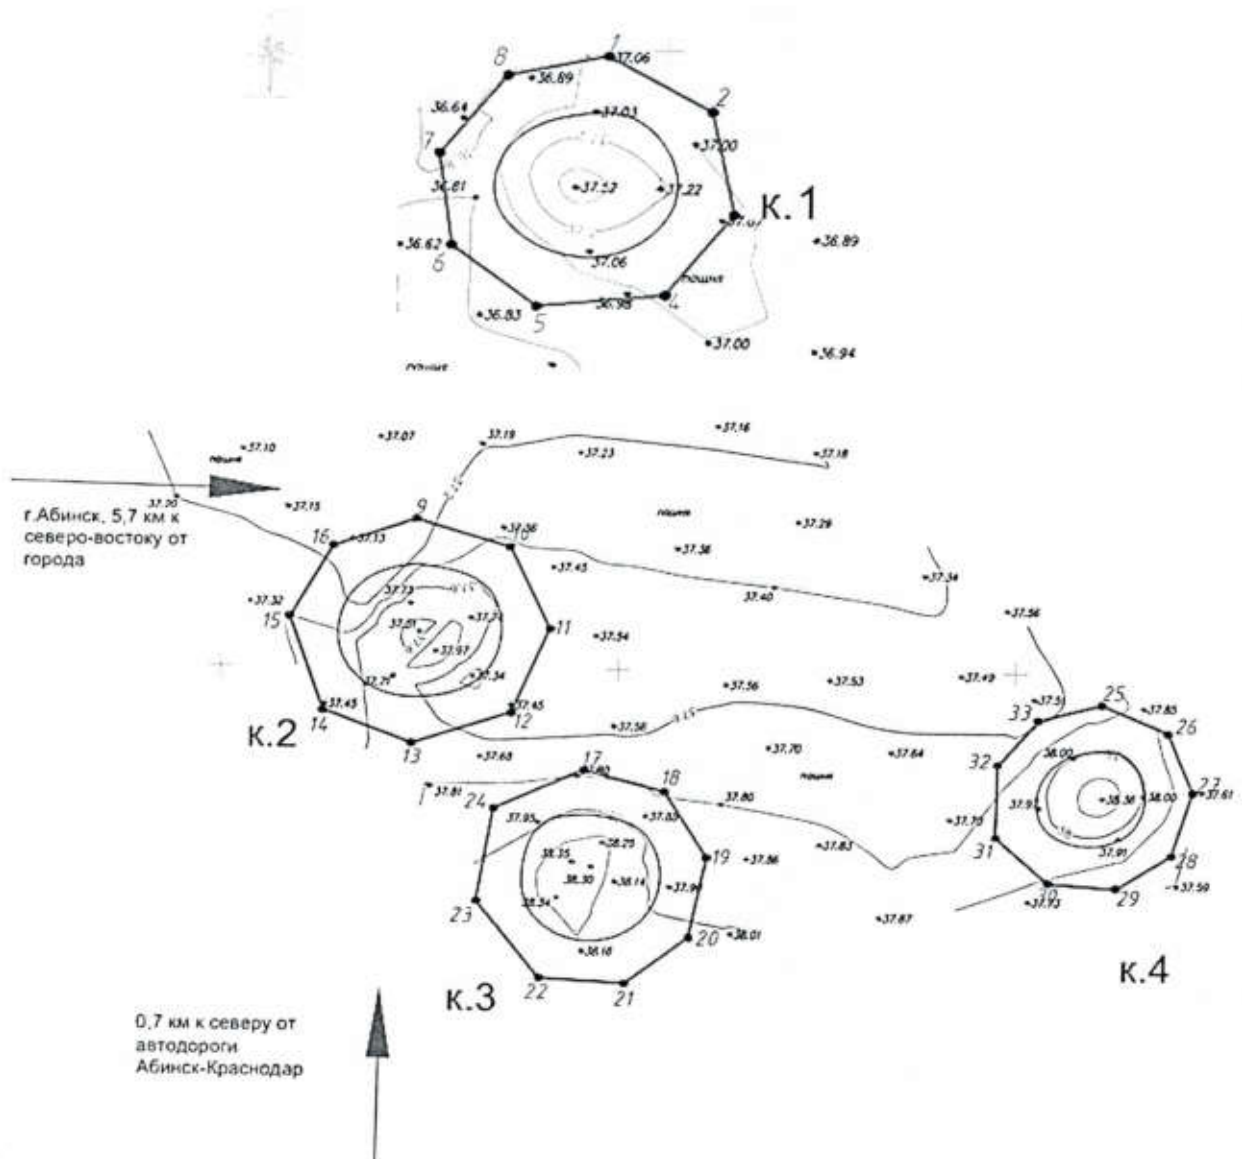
8
1
37.06
36.89
2
36.64
37.03
37.00
7
36.81
37.52
37.22
к.1
36.62
6
37.06
36.89
5
36.83
36.98
4
пашня
37.00
36.94
пашня

37.10
пашня
37.07
37.19
37.23
37.16
37.18
37.20
г.Абинск, 5,7 км к северо-востоку от города
37.15
9
37.36
пашня
37.29
16
37.13
10
37.45
37.38
37.34
37.32
37.73
37.40
15
37.81
37.71
11
37.54
37.56
37.97
37.34
37.56
37.53
37.49
37.71
37.45
37.45
37.51
25
37.85
к.2
14
12
37.58
33
26
13
37.68
37.70
37.64
32
38.00
17
37.80
18
1
37.81
24
37.95
37.80
27
37.93
38.38
38.00
37.61
38.35
38.25
37.75
37.91
19
37.96
37.83
31
37.91
38.30
38.14
37.99
28
38.34
30
37.59
23
37.93
29
20
38.01
37.87
38.18
к.4
22
21
к.3
0,7 км к северу от автодороги Абинск-Краснодар